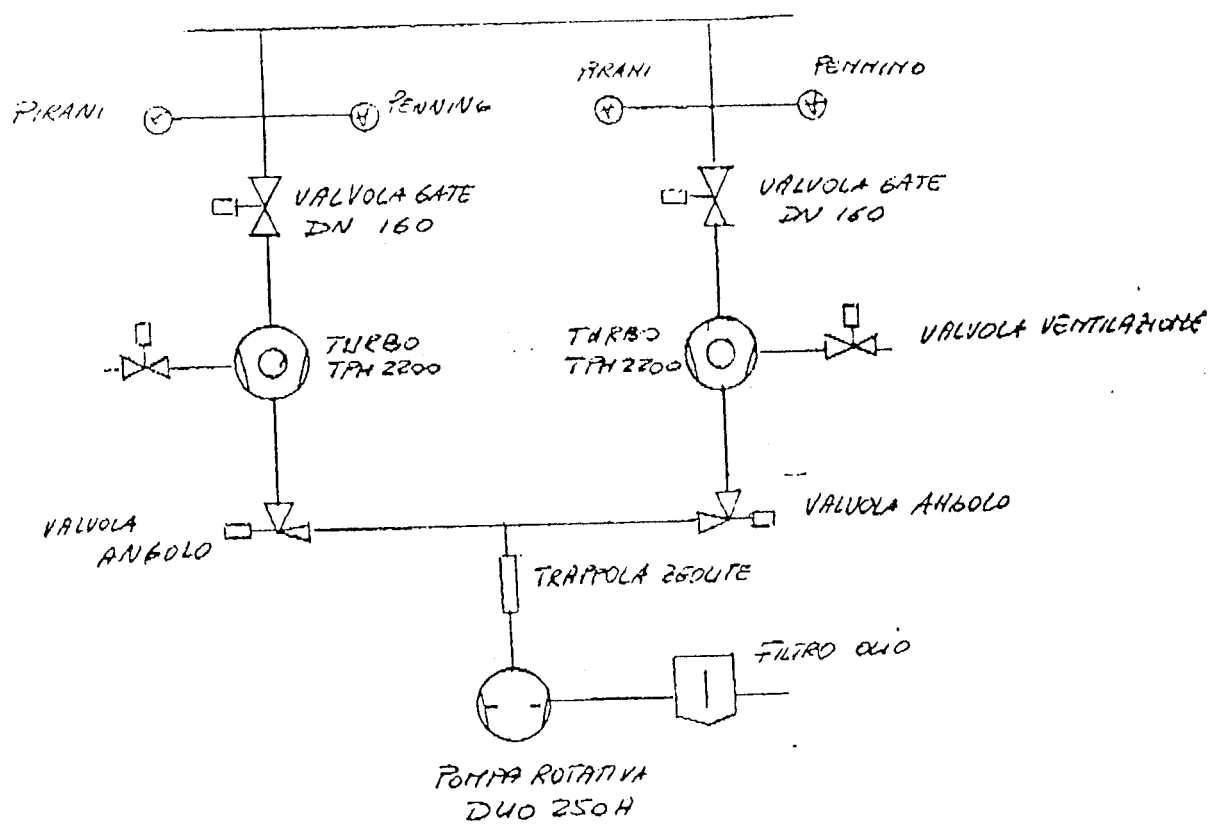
PIRANI PENNING

PIRANI PENNING

VALVOLA GATE DN 160

VALVOLA GATE DN 160

TURBO TPH 2200

TURBO TPH 2200

VALVOLA VENTILAZIONE

VALVOLA ANGOLO

VALVOLA ANGOLO

TRAPPOLA ZEOLITE

FILTRO OLIO

POMPA ROTATIVA DUO 250H